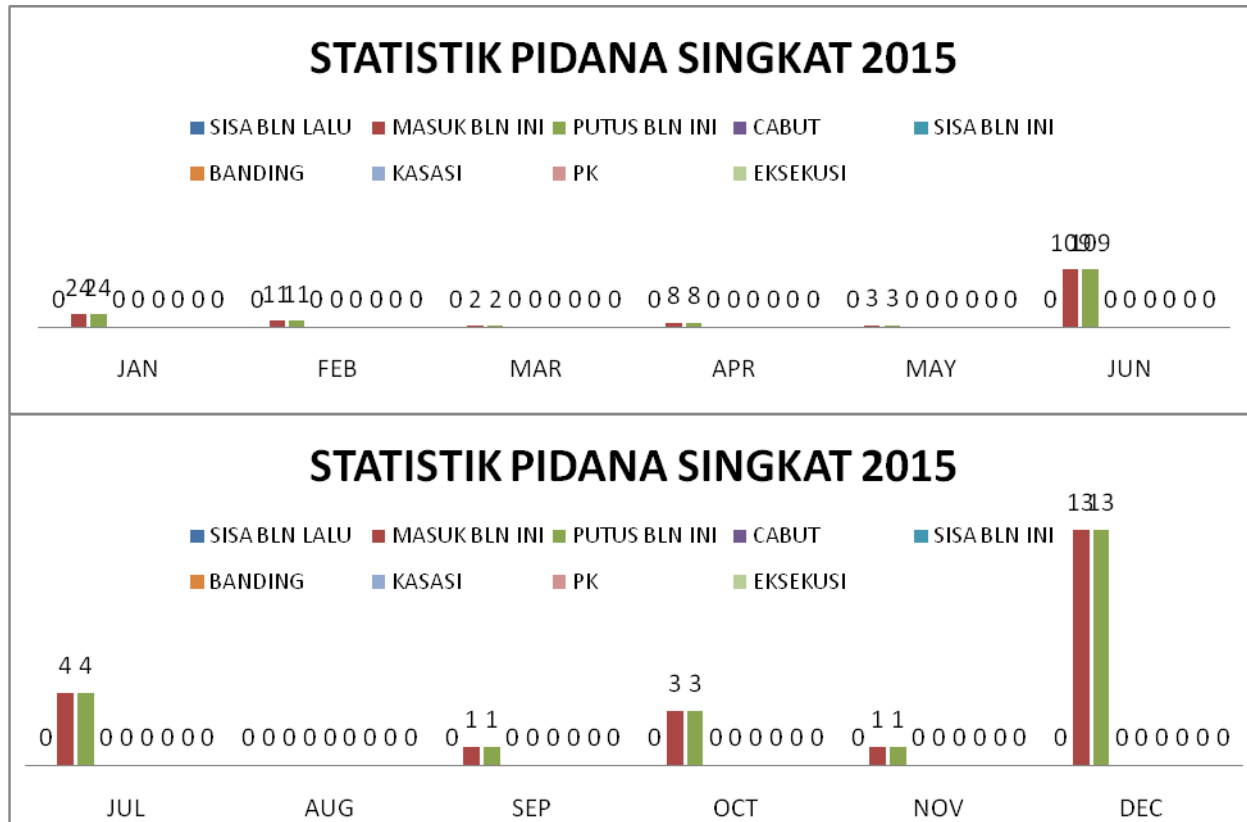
STATISTIK PIDANA SINGKAT 2015

SISA BLN LALU
MASUK BLN INI
PUTUS BLN INI
CABUT
SISA BLN INI
BANDING
KASASI
PK
EKSEKUSI

0 24 24 0 0 0 0 0 0
0 11 11 0 0 0 0 0 0
0 2 2 0 0 0 0 0 0
0 8 8 0 0 0 0 0 0
0 3 3 0 0 0 0 0 0
0 109 109 0 0 0 0 0 0

JAN
FEB
MAR
APR
MAY
JUN

STATISTIK PIDANA SINGKAT 2015

SISA BLN LALU
MASUK BLN INI
PUTUS BLN INI
CABUT
SISA BLN INI
BANDING
KASASI
PK
EKSEKUSI

0 4 4 0 0 0 0 0 0
0 0 0 0 0 0 0 0 0
0 1 1 0 0 0 0 0 0
0 3 3 0 0 0 0 0 0
0 1 1 0 0 0 0 0 0
0 13 13 0 0 0 0 0 0

JUL
AUG
SEP
OCT
NOV
DEC